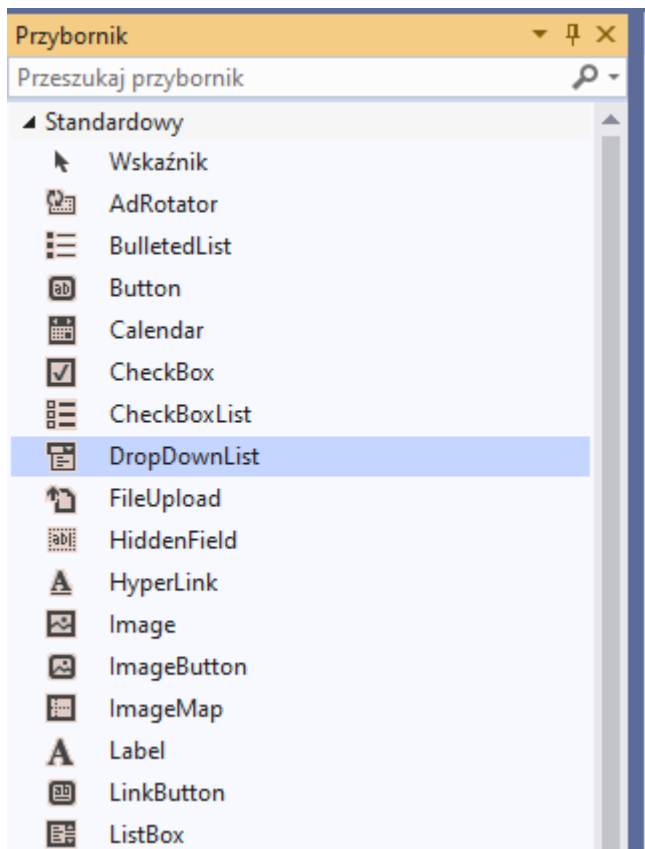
Przybornik

Przeszukaj przybornik

Standardowy

Wskaźnik

AdRotator

BulletedList

Button

Calendar

CheckBox

CheckBoxList

DropDownList

FileUpload

HiddenField

HyperLink

Image

ImageButton

ImageMap

Label

LinkButton

ListBox